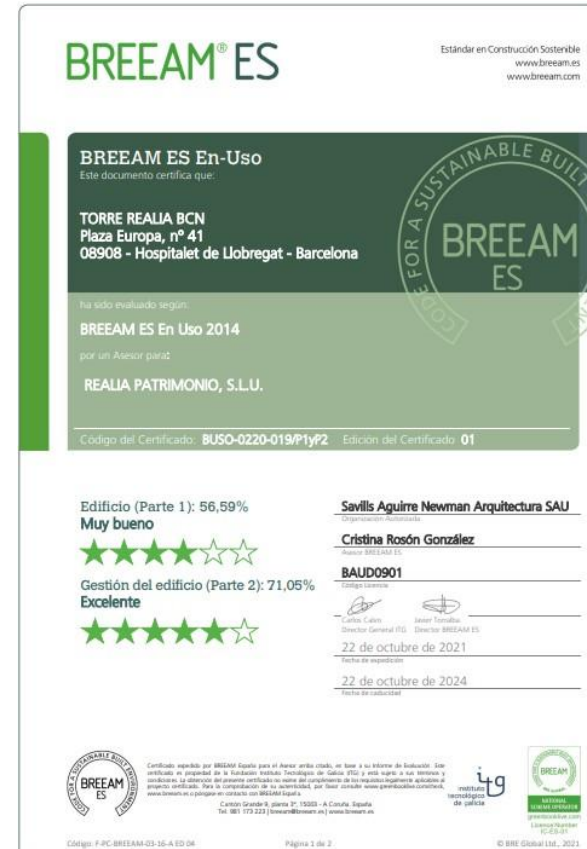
BREEAM® ES

Estándar en Construcción Sostenible
www.breeam.es
www.breeam.com

BREEAM ES En-Uso
Este documento certifica que:

TORRE REALIA BCN
Plaza Europa, nº 41
08908 - Hospitalet de Llobregat - Barcelona

CODE FOR A SUSTAINABLE BUILT
BREEAM
ES

ha sido evaluado según:
BREEAM ES En Uso 2014

por un Asesor para:
REALIA PATRIMONIO, S.L.U.

Código del Certificado: BUSO-0220-019/P1yP2 Edición del Certificado 01

Edificio (Parte 1): 56,59%
Muy bueno
★★★★☆☆

Gestión del edificio (Parte 2): 71,05%
Excelente
★★★★★☆

Savills Aguirre Newman Arquitectura SAU
Organización Autorizada

Cristina Rosón González
Asesor BREEAM ES

BAUD0901
Código Licencia

Carlos Calvo Javier Torralba
Director General ITG Director BREEAM ES

22 de octubre de 2021
Fecha de expedición

22 de octubre de 2024
Fecha de caducidad

BREEAM ES

Certificado expedido por BREEAM España para el Asesor arriba citado, en base a su Informe de Evaluación. Este certificado es propiedad de la Fundación Instituto Tecnológico de Galicia (ITG) y está sujeto a sus términos y condiciones. La obtención del presente certificado no exime del cumplimiento de los requisitos legalmente aplicables al proyecto certificado. Para la comprobación de su autenticidad, por favor consulte www.greenbooklive.com/check, www.breeam.es o póngase en contacto con BREEAM España.
Cantón Grande 9, planta 3ª, 15003 - A Coruña. España
Tel. 981 173 223 | breeam@breeam.es | www.breeam.es

itg
instituto tecnológico de galicia

BREEAM
NATIONAL SCHEME OPERATOR
greenbooklive.com
Licence Number
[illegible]

Código: F-PC-BREEAM-03-16-A ED 04
Página 1 de 2
© BRE Global Ltd., 2021